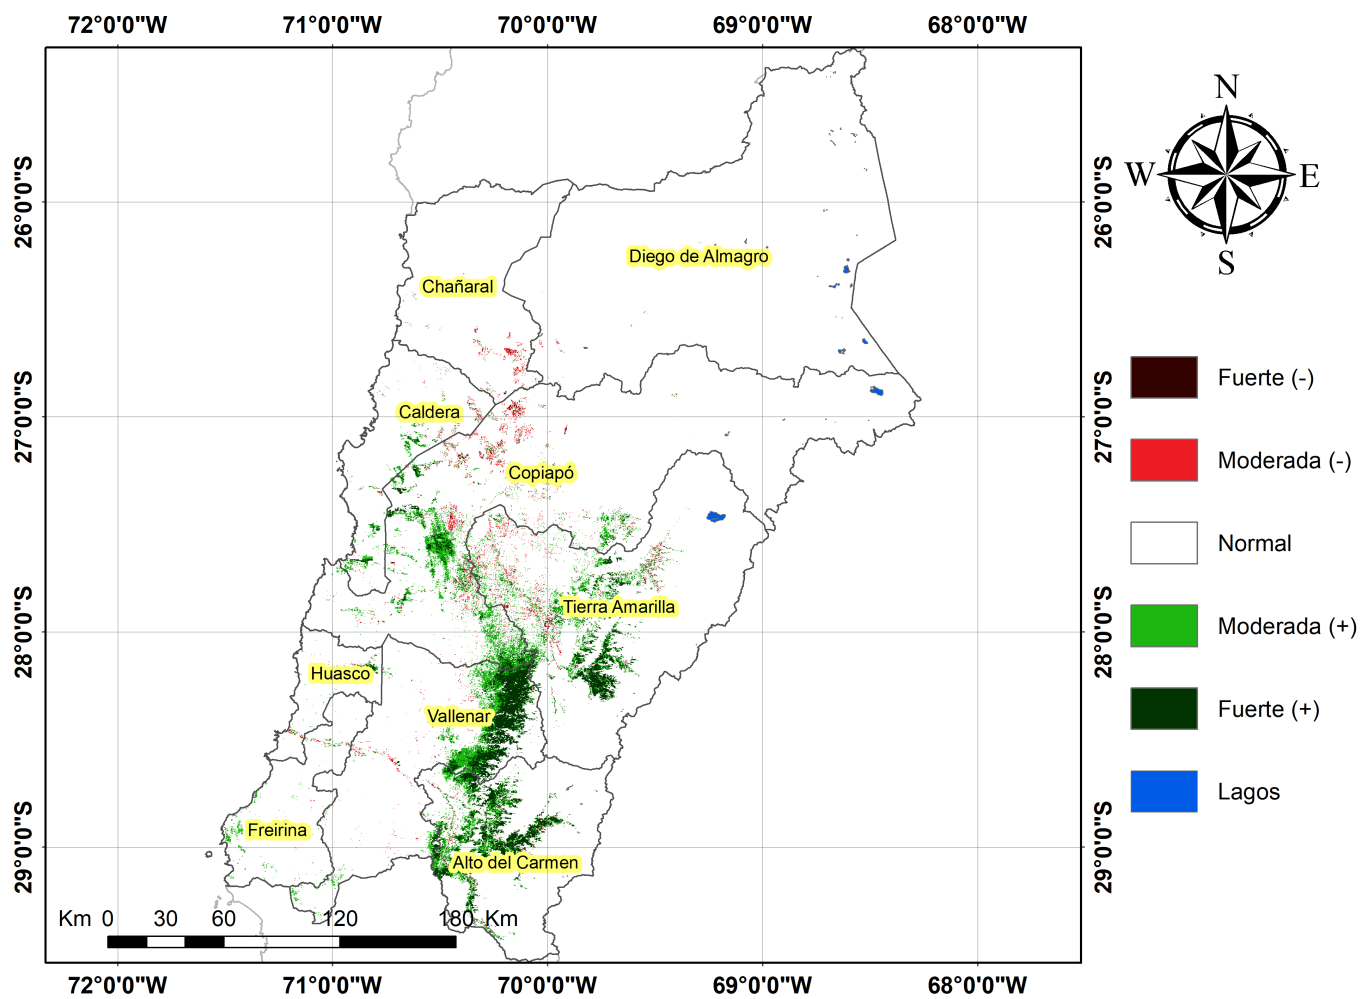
72°0'0"W 71°0'0"W 70°0'0"W 69°0'0"W 68°0'0"W

26°0'0"S 27°0'0"S 28°0'0"S 29°0'0"S

N
W E
S

Diego de Almagro
Chañaral
Caldera
Copiapó
Tierra Amarilla
Huasco
Vallenar
Freirina
Alto del Carmen

Fuerte (-)
Moderada (-)
Normal
Moderada (+)
Fuerte (+)
Lagos

Km 0 30 60 120 180 Km

26°0'0"S 27°0'0"S 28°0'0"S 29°0'0"S

72°0'0"W 71°0'0"W 70°0'0"W 69°0'0"W 68°0'0"W